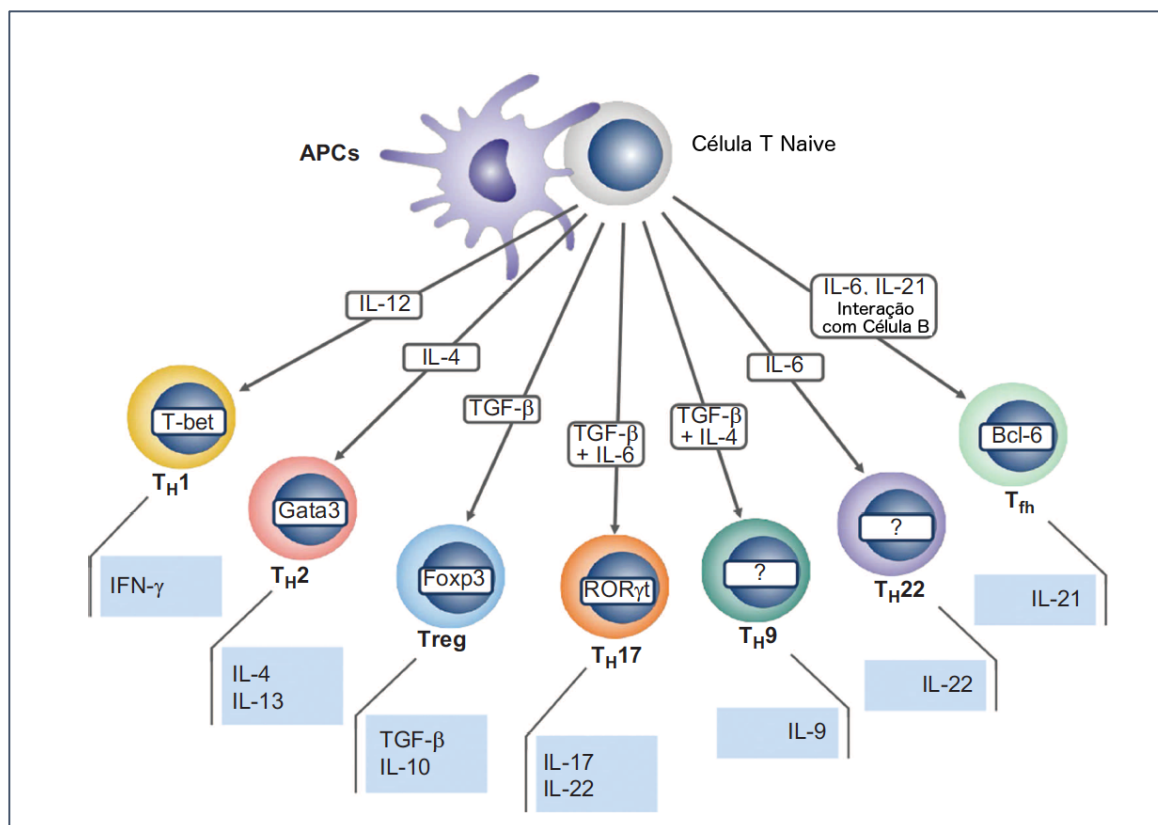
APCs

Célula T Naive

IL-12

IL-4

TGF-β

TGF-β + IL-6

TGF-β + IL-4

IL-6

IL-6, IL-21 Interação com Célula B

T-bet

$T_H1$

Gata3

$T_H2$

Foxp3

Treg

RORγt

$T_H17$

?

$T_H9$

?

$T_H22$

Bcl-6

$T_{fh}$

IFN-γ

IL-4
IL-13

TGF-β
IL-10

IL-17
IL-22

IL-9

IL-22

IL-21